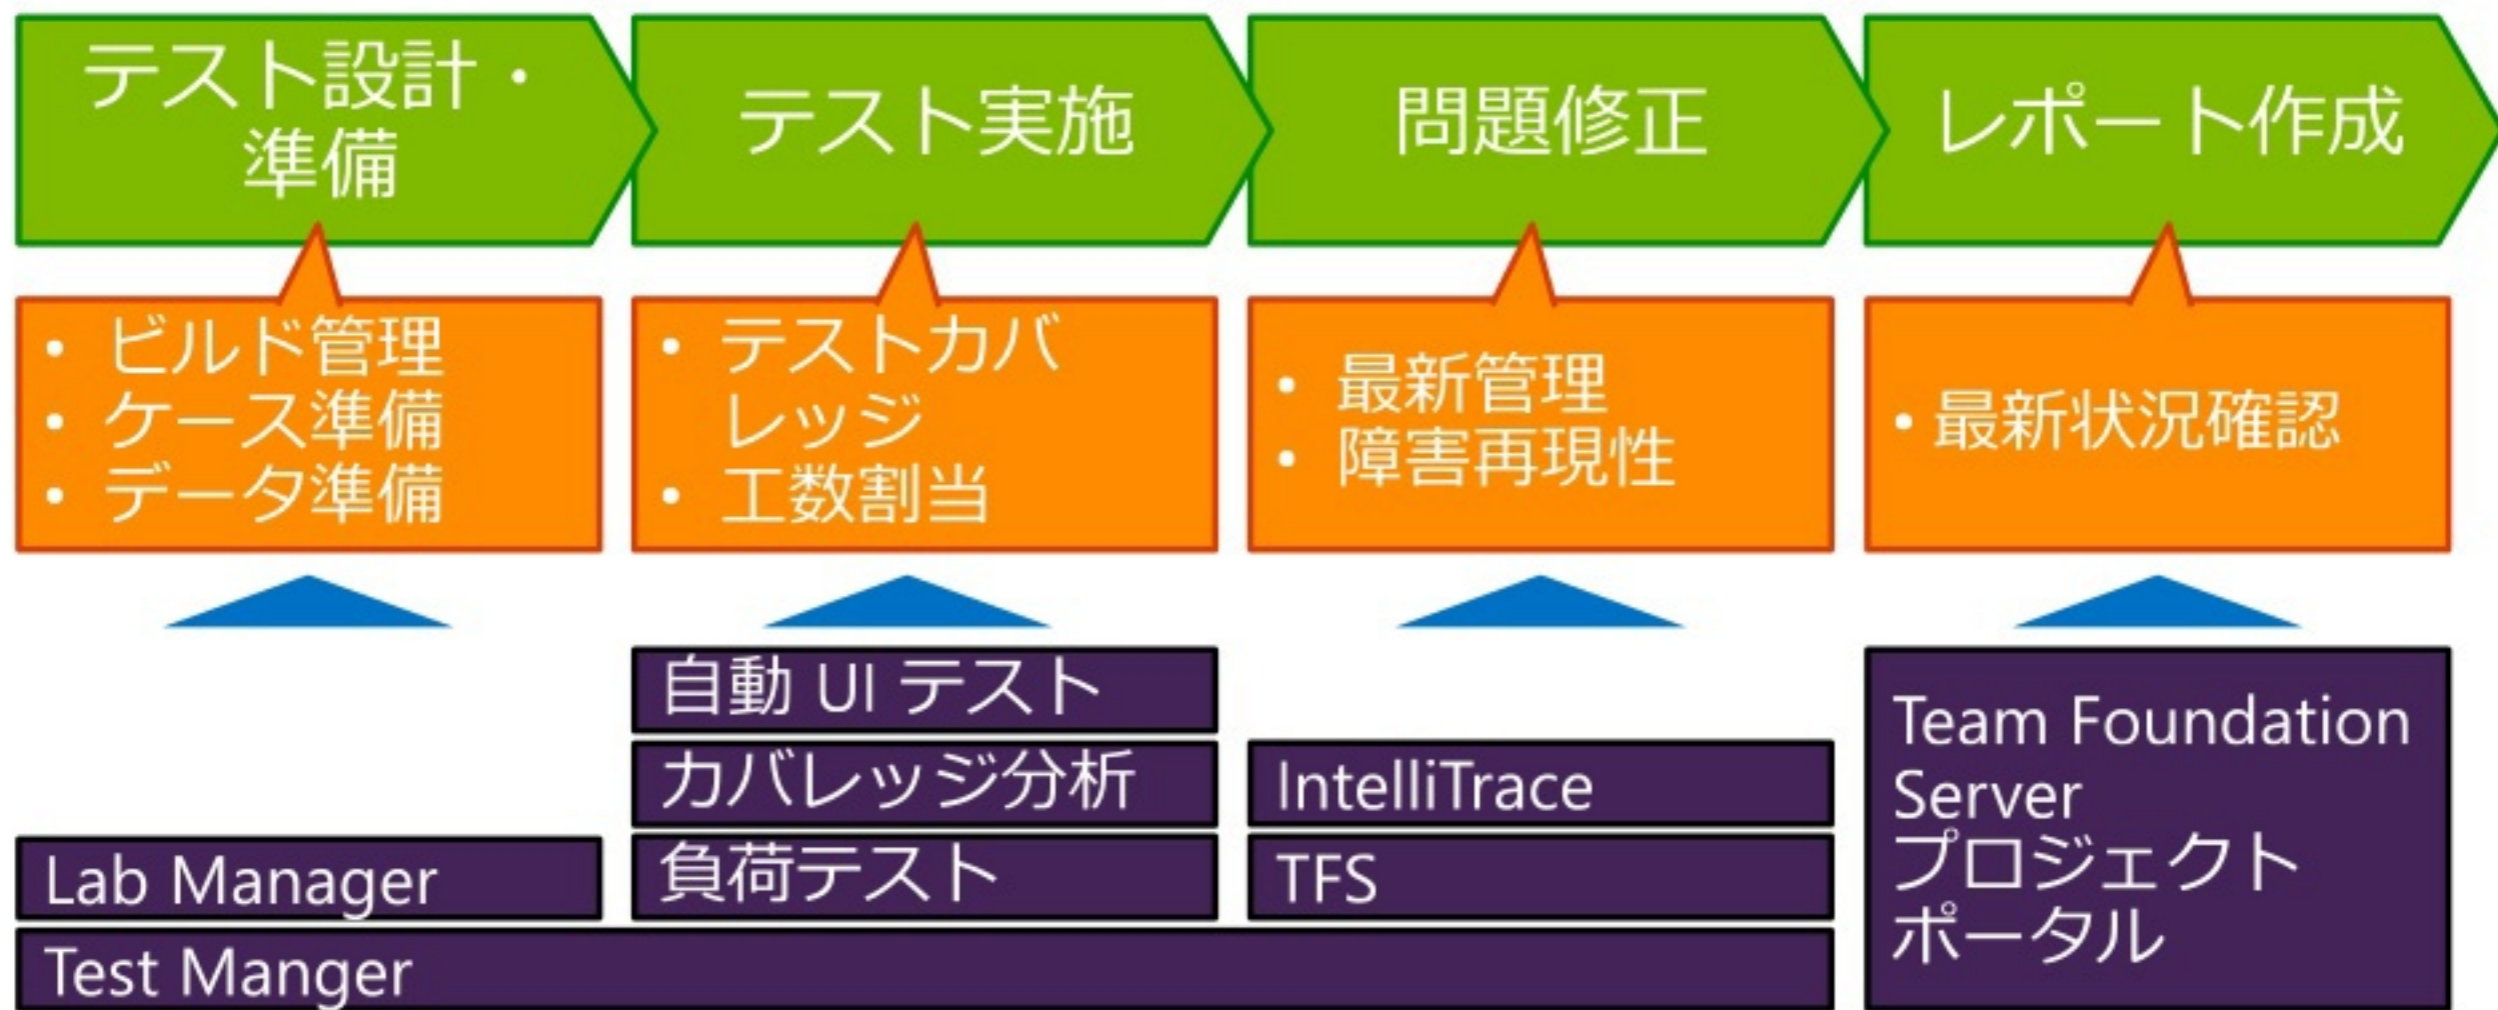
テスト設計・準備

テスト実施

問題修正

レポート作成

• ビルド管理
• ケース準備
• データ準備

• テストカバレッジ
• 工数割当

• 最新管理
• 障害再現性

• 最新状況確認

自動 UI テスト

カバレッジ分析

負荷テスト

IntelliTrace

TFS

Team Foundation Server プロジェクトポータル

Lab Manager

Test Manger